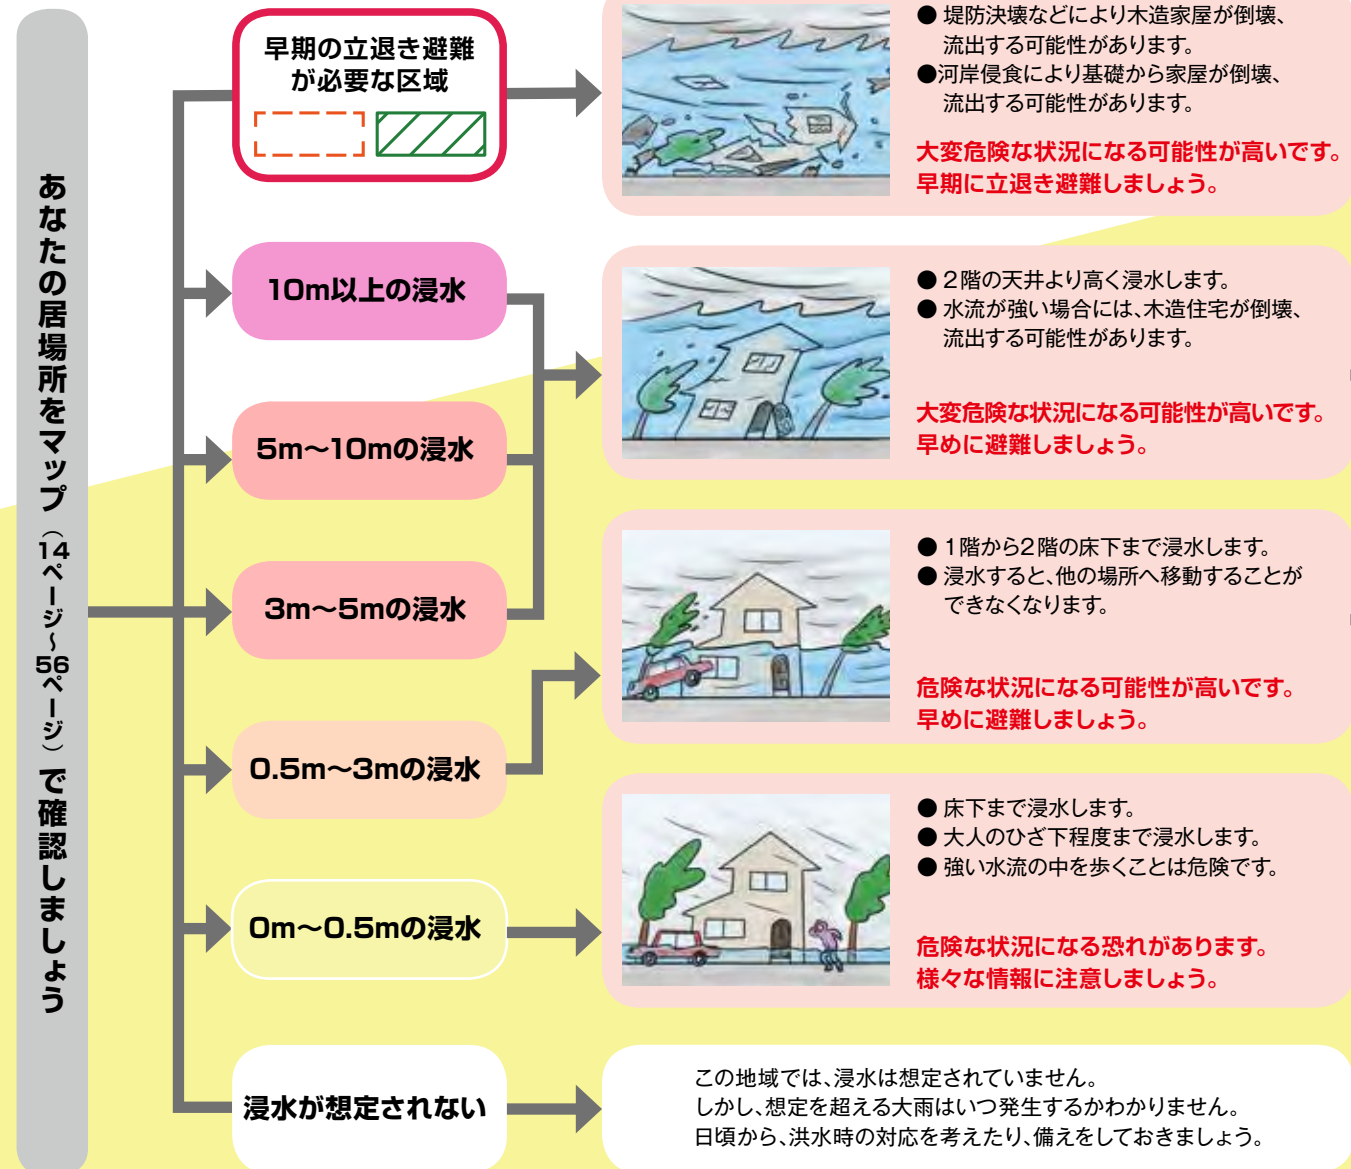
あなたの居場所をマップ（14ページ～56ページ）で確認しましょう

早期の立退き避難が必要な区域

● 堤防決壊などにより木造家屋が倒壊、流出する可能性があります。
●河岸侵食により基礎から家屋が倒壊、流出する可能性があります。

大変危険な状況になる可能性が高いです。早期に立退き避難しましょう。

10m以上の浸水

5m～10mの浸水

3m～5mの浸水

● 2階の天井より高く浸水します。
● 水流が強い場合には、木造住宅が倒壊、流出する可能性があります。

大変危険な状況になる可能性が高いです。早めに避難しましょう。

0.5m～3mの浸水

● 1階から2階の床下まで浸水します。
● 浸水すると、他の場所へ移動することができなくなります。

危険な状況になる可能性が高いです。早めに避難しましょう。

0m～0.5mの浸水

● 床下まで浸水します。
● 大人のひざ下程度まで浸水します。
● 強い水流の中を歩くことは危険です。

危険な状況になる恐れがあります。様々な情報に注意しましょう。

浸水が想定されない

この地域では、浸水は想定されていません。
しかし、想定を超える大雨はいつ発生するかわかりません。
日頃から、洪水時の対応を考えたり、備えをしておきましょう。